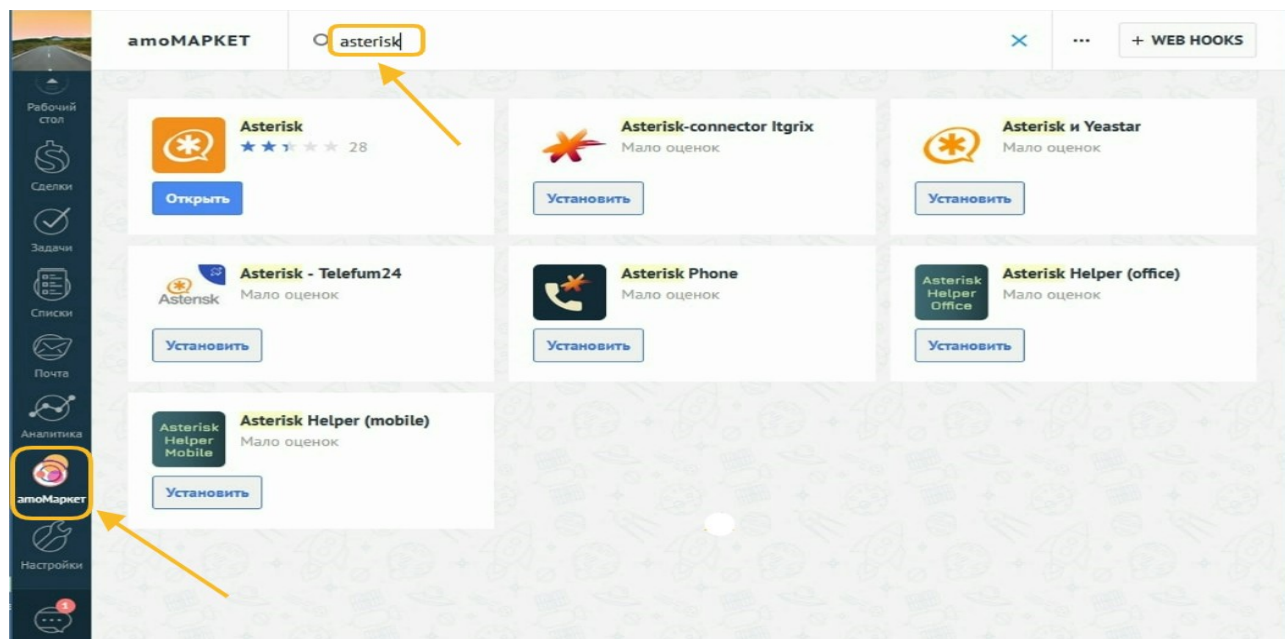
Рабочий стол
Сделки
Задачи
Списки
Почта
Аналитика
amoМаркет
Настройки
1

amoМАРКЕТ
asterisk
×
...
+ WEB HOOKS

Asterisk
28
Открыть

Asterisk-connector Itgrix
Мало оценок
Установить

Asterisk и Yeastar
Мало оценок
Установить

Asterisk
Asterisk - Telefum24
Мало оценок
Установить

Asterisk Phone
Мало оценок
Установить

Asterisk Helper Office
Asterisk Helper (office)
Мало оценок
Установить

Asterisk Helper Mobile
Asterisk Helper (mobile)
Мало оценок
Установить